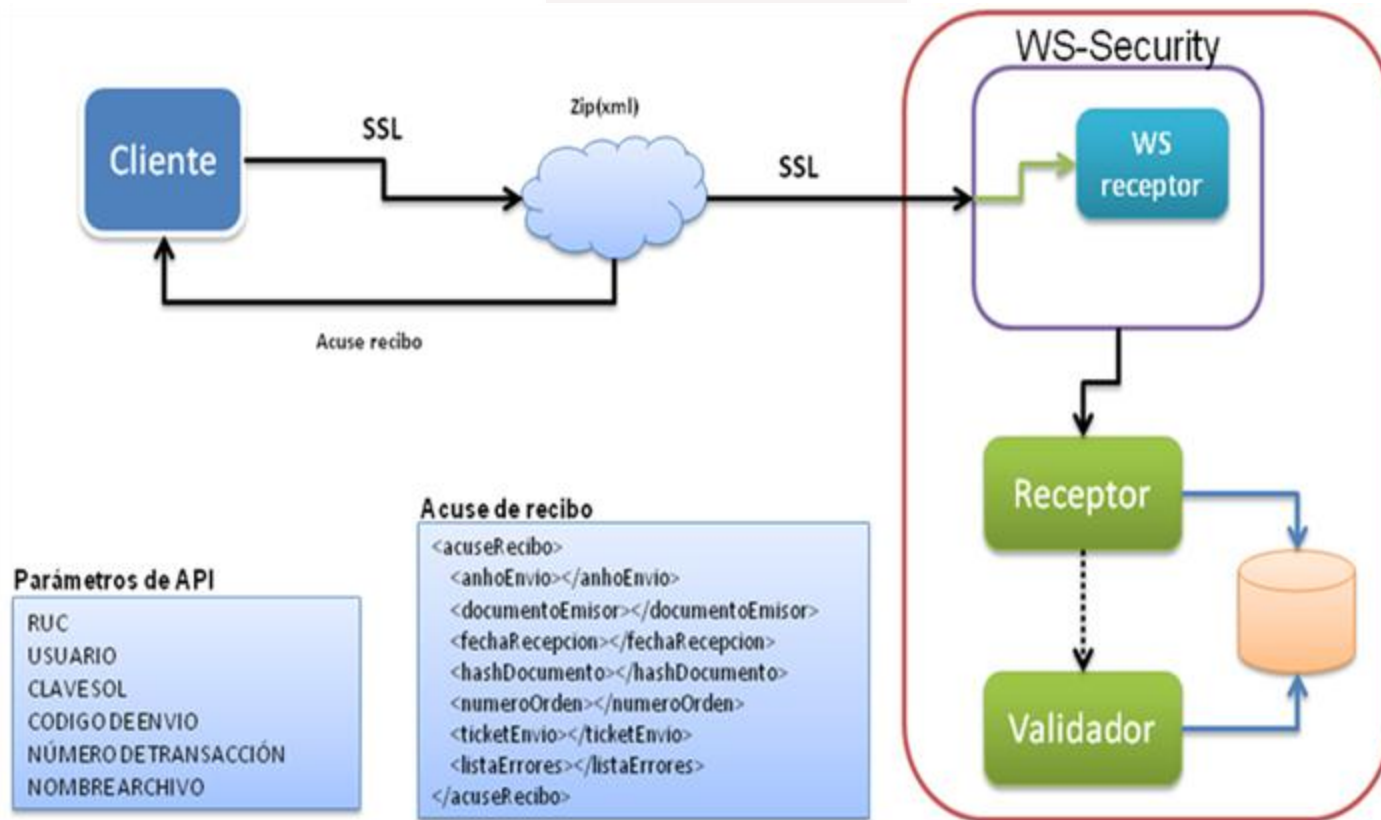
WS-Security

Cliente

SSL

Zip(xml)

SSL

WS receptor

Acuse recibo

Receptor

Validador

Acuse de recibo
<acuseRecibo>
<anhoEnvio></anhoEnvio>
<documentoEmisor></documentoEmisor>
<fechaRecepcion></fechaRecepcion>
<hashDocumento></hashDocumento>
<numeroOrden></numeroOrden>
<ticketEnvio></ticketEnvio>
<listaErrores></listaErrores>
</acuseRecibo>

Parámetros de API
RUC
USUARIO
CLAVESOL
CODIGODEENVIO
NÚMERODETRANSACCIÓN
NOMBREARCHIVO